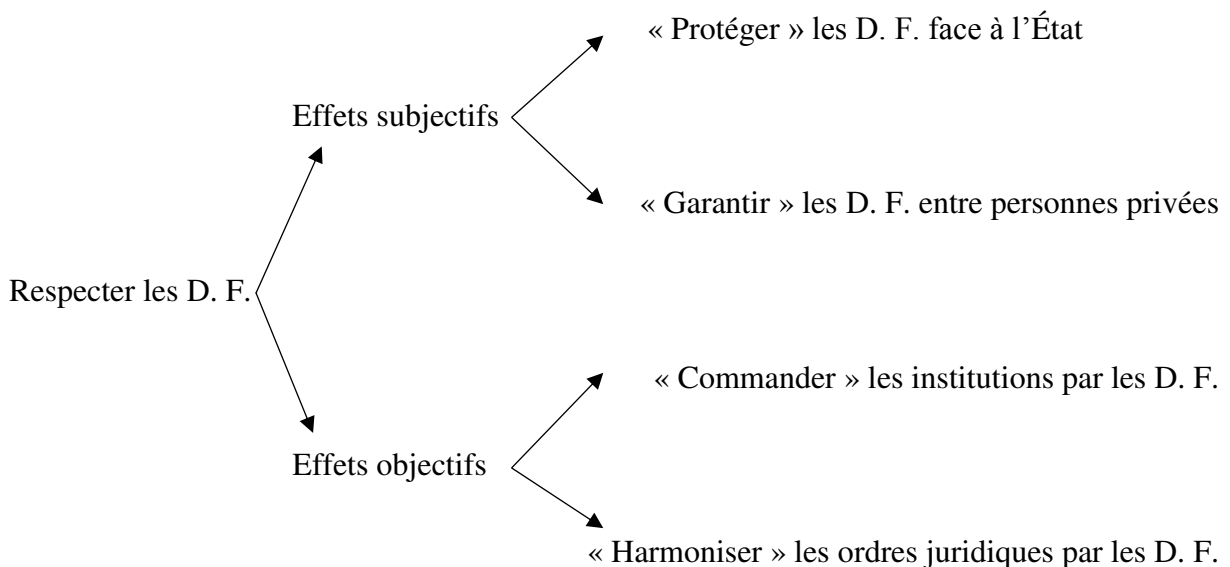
Respecter les D. F.

Effets subjectifs

« Protéger » les D. F. face à l'État

« Garantir » les D. F. entre personnes privées

Effets objectifs

« Commander » les institutions par les D. F.

« Harmoniser » les ordres juridiques par les D. F.